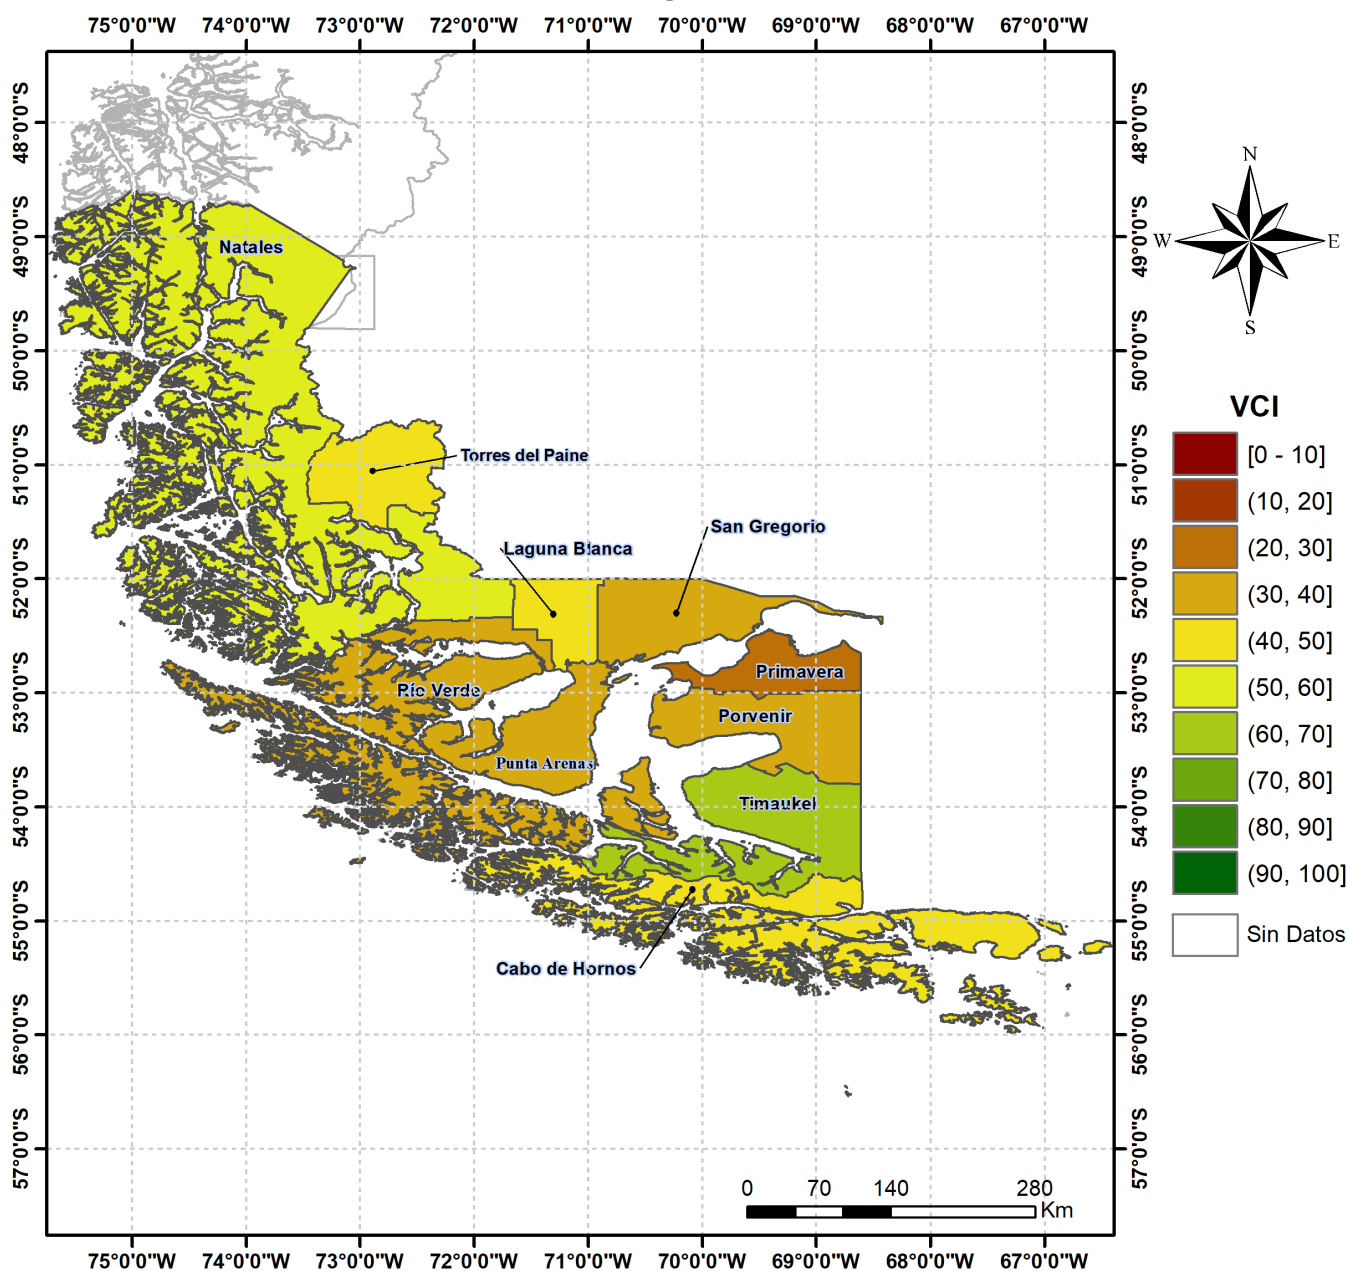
75°0'0"W 74°0'0"W 73°0'0"W 72°0'0"W 71°0'0"W 70°0'0"W 69°0'0"W 68°0'0"W 67°0'0"W

48°0'0"S 49°0'0"S 50°0'0"S 51°0'0"S 52°0'0"S 53°0'0"S 54°0'0"S 55°0'0"S 56°0'0"S 57°0'0"S

48°0'0"S 49°0'0"S 50°0'0"S 51°0'0"S 52°0'0"S 53°0'0"S 54°0'0"S 55°0'0"S 56°0'0"S 57°0'0"S

N
W
E
S

Natales

Torres del Paine

San Gregorio

Laguna Blanca

Primavera

Río Verde

Porvenir

Punta Arenas

Timaukel

Cabo de Hornos

VCI
[0 - 10]
(10, 20]
(20, 30]
(30, 40]
(40, 50]
(50, 60]
(60, 70]
(70, 80]
(80, 90]
(90, 100]
Sin Datos

0 70 140 280
Km

75°0'0"W 74°0'0"W 73°0'0"W 72°0'0"W 71°0'0"W 70°0'0"W 69°0'0"W 68°0'0"W 67°0'0"W